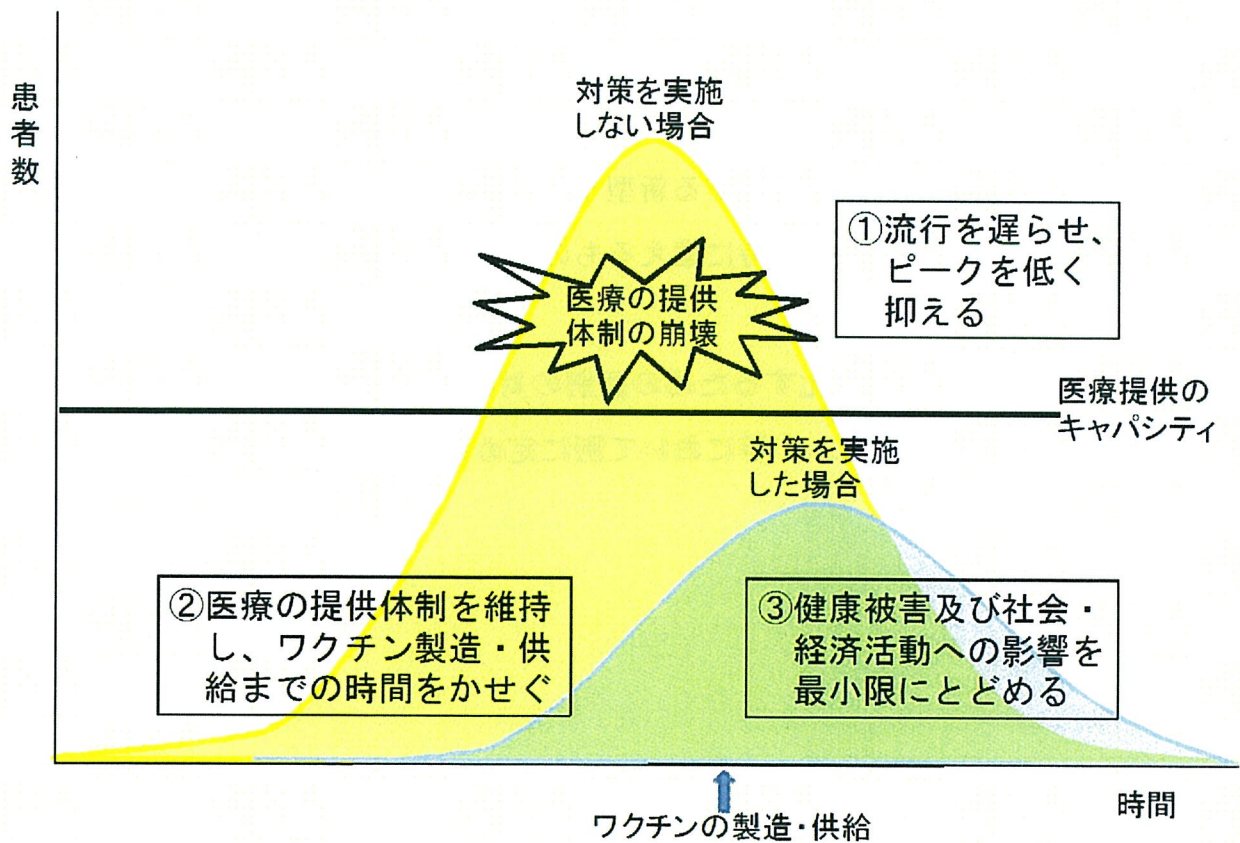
患者数

対策を実施しない場合

①流行を遅らせ、ピークを低く抑える

医療の提供体制の崩壊

医療提供のキャパシティ

対策を実施した場合

②医療の提供体制を維持し、ワクチン製造・供給までの時間をかせぐ

③健康被害及び社会・経済活動への影響を最小限にとどめる

時間

ワクチンの製造・供給